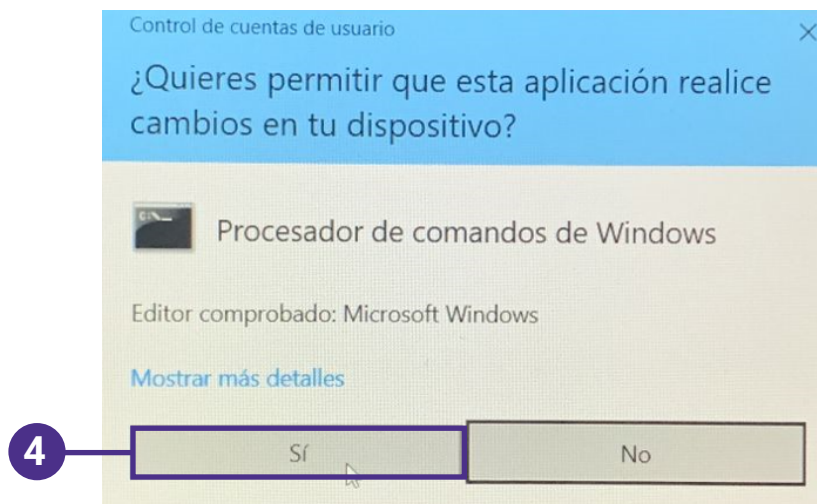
Control de cuentas de usuario

¿Quieres permitir que esta aplicación realice cambios en tu dispositivo?

Procesador de comandos de Windows

Editor comprobado: Microsoft Windows

Mostrar más detalles

4

Sí

No